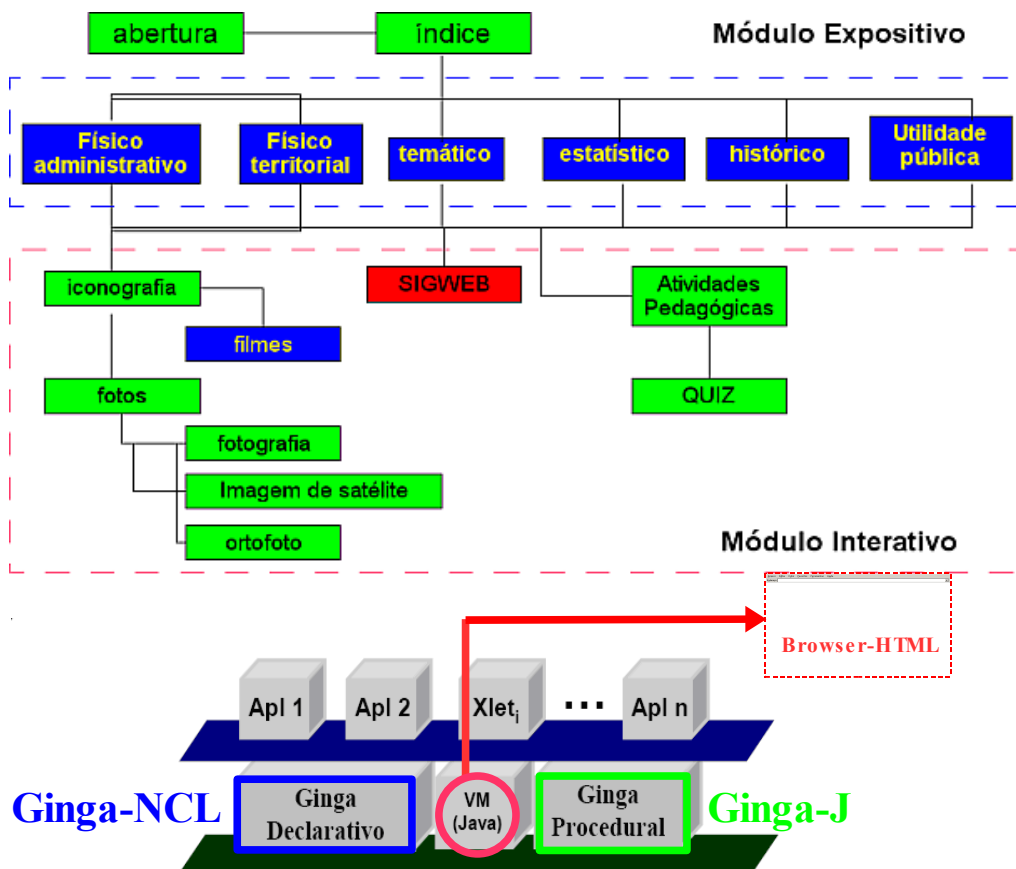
abertura

índice

Módulo Expositivo

Físico administrativo

Físico territorial

temático

estatístico

histórico

Utilidade pública

iconografia

SIGWEB

Atividades Pedagógicas

filmes

fotos

QUIZ

fotografia

Imagem de satélite

ortofoto

Módulo Interativo

Browser-HTML

Apl 1

Apl 2

Xlet$_i$

...

Apl n

Ginga-NCL

Ginga Declarativo

VM (Java)

Ginga Procedural

Ginga-J